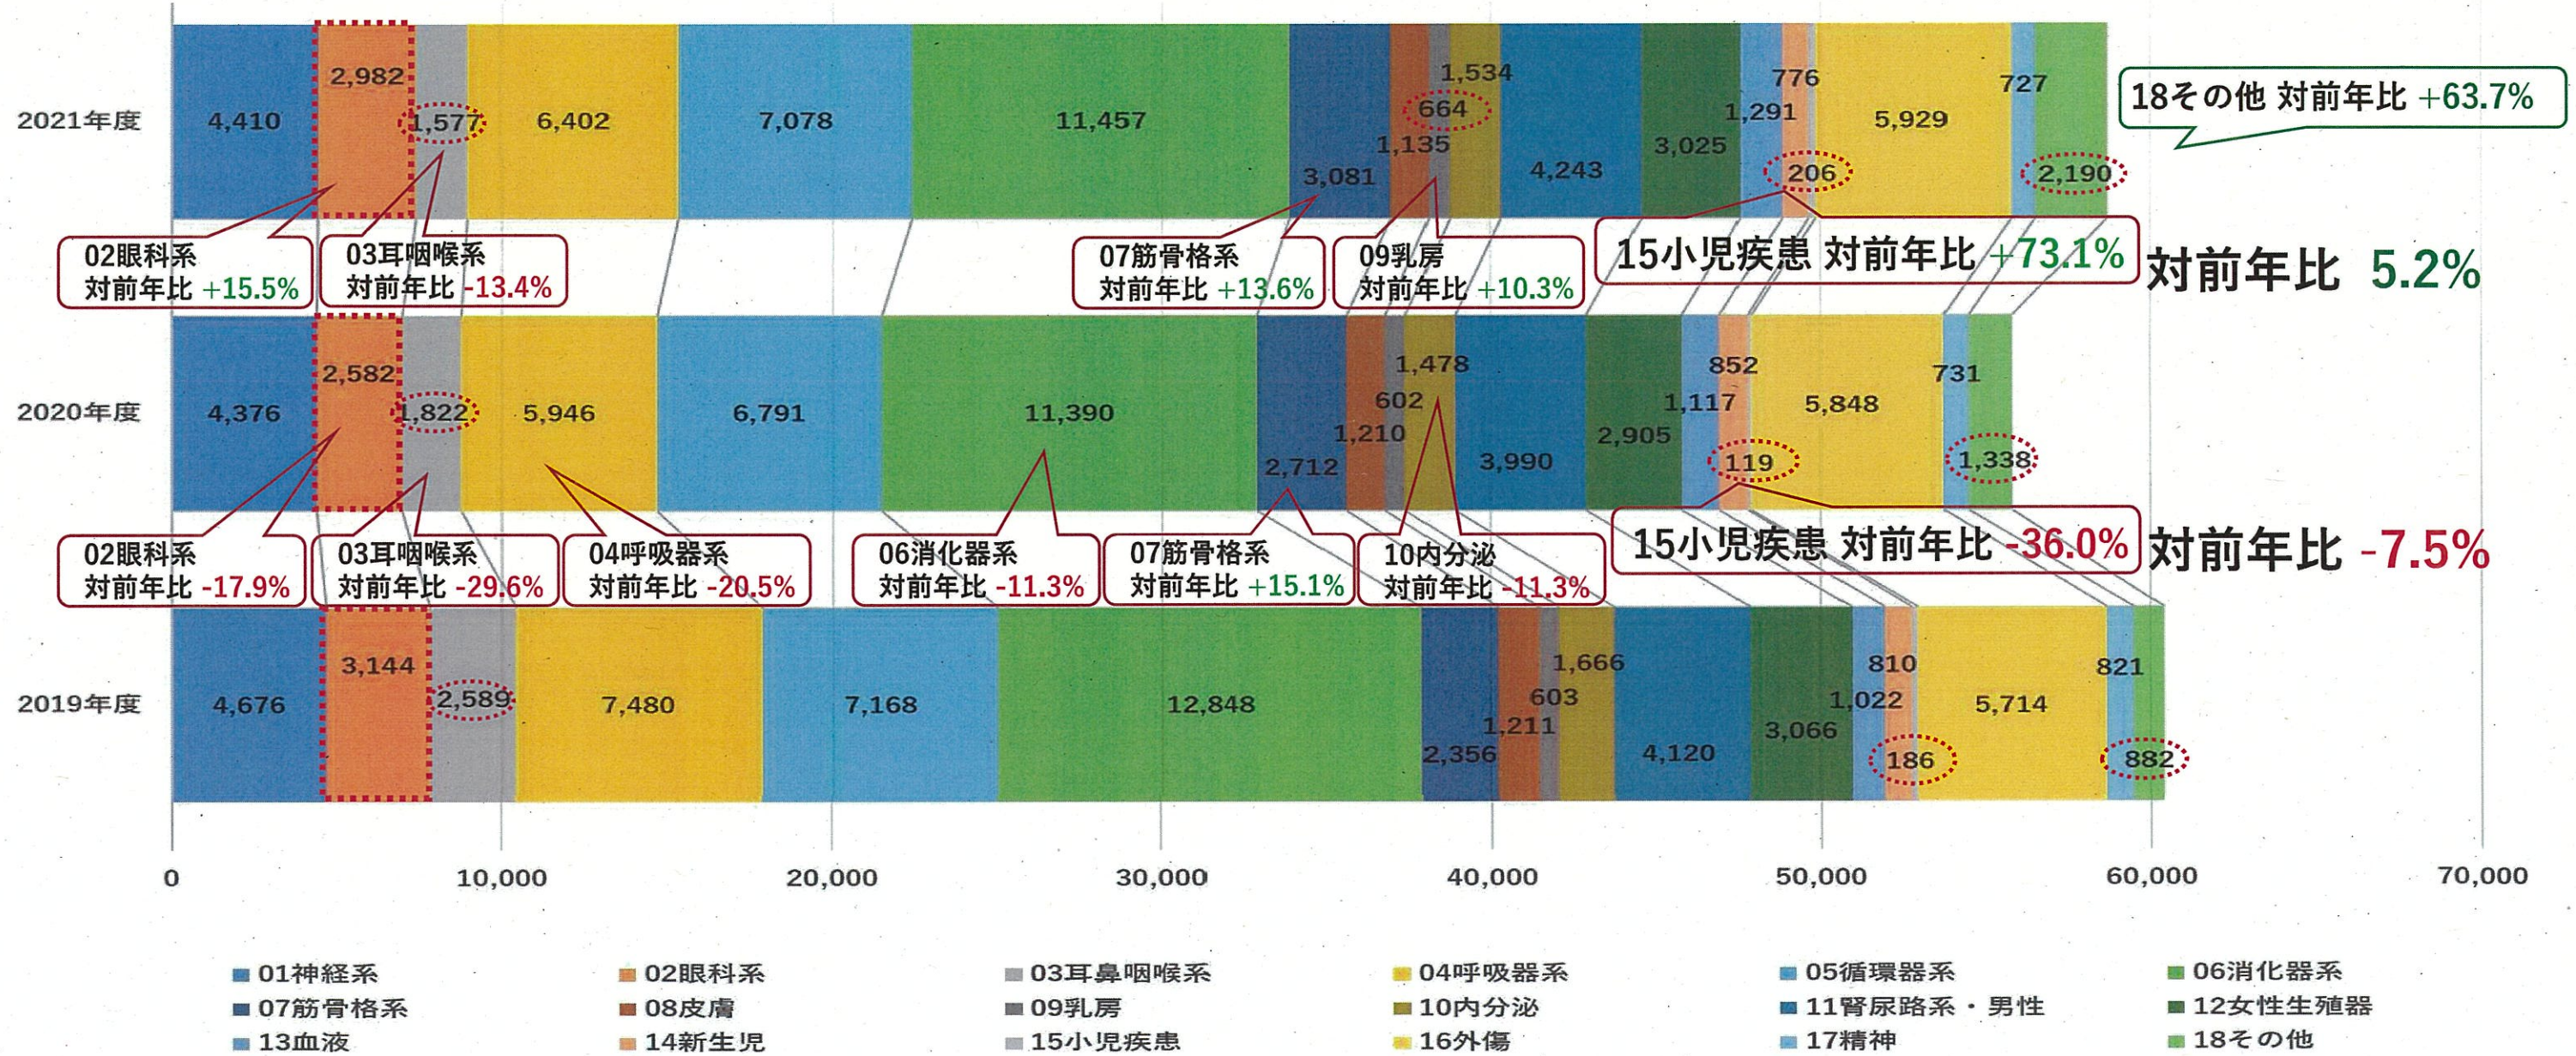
2021年度
4,410
2,982
1,577
6,402
7,078
11,457
3,081
1,135
664
1,534
4,243
3,025
1,291
776
206
5,929
727
2,190

18その他 対前年比 +63.7%

02眼科系
対前年比 +15.5%

03耳咽喉系
対前年比 -13.4%

07筋骨格系
対前年比 +13.6%

09乳房
対前年比 +10.3%

15小児疾患 対前年比 +73.1%

対前年比 5.2%

2020年度
4,376
2,582
1,822
5,946
6,791
11,390
2,712
1,210
602
1,478
3,990
2,905
1,117
852
119
5,848
731
1,338

02眼科系
対前年比 -17.9%

03耳咽喉系
対前年比 -29.6%

04呼吸器系
対前年比 -20.5%

06消化器系
対前年比 -11.3%

07筋骨格系
対前年比 +15.1%

10内分泌
対前年比 -11.3%

15小児疾患 対前年比 -36.0%

対前年比 -7.5%

2019年度
4,676
3,144
2,589
7,480
7,168
12,848
2,356
1,211
603
1,666
4,120
3,066
1,022
810
186
5,714
821
882

0
10,000
20,000
30,000
40,000
50,000
60,000
70,000

01神経系
02眼科系
03耳鼻咽喉系
04呼吸器系
05循環器系
06消化器系
07筋骨格系
08皮膚
09乳房
10内分泌
11腎尿路系・男性
12女性生殖器
13血液
14新生児
15小児疾患
16外傷
17精神
18その他